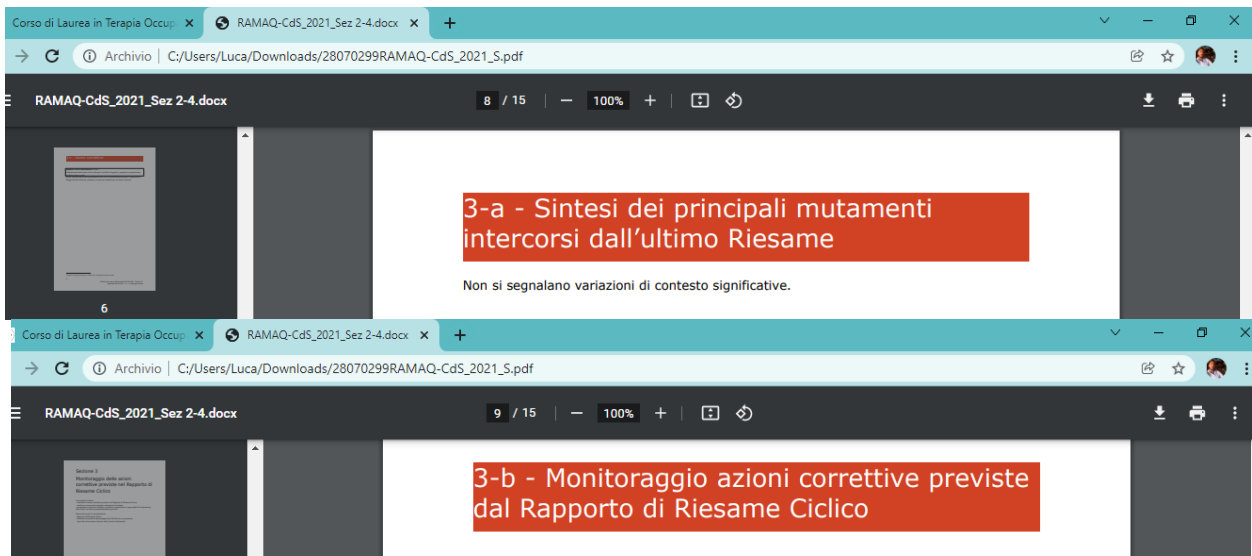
Corso di Laurea in Terapia Occup ×
RAMAQ-CdS_2021_Sez 2-4.docx ×
+

Archivio | C:/Users/Luca/Downloads/28070299RAMAQ-CdS_2021_S.pdf

RAMAQ-CdS_2021_Sez 2-4.docx
8 / 15 | — 100% +

6

3-a - Sintesi dei principali mutamenti intercorsi dall'ultimo Riesame

Non si segnalano variazioni di contesto significative.

Corso di Laurea in Terapia Occup ×
RAMAQ-CdS_2021_Sez 2-4.docx ×
+

Archivio | C:/Users/Luca/Downloads/28070299RAMAQ-CdS_2021_S.pdf

RAMAQ-CdS_2021_Sez 2-4.docx
9 / 15 | — 100% +

Sezione 3
Monitoraggio delle azioni correttive previste nel Rapporto di Riesame Ciclico

3-b - Monitoraggio azioni correttive previste dal Rapporto di Riesame Ciclico